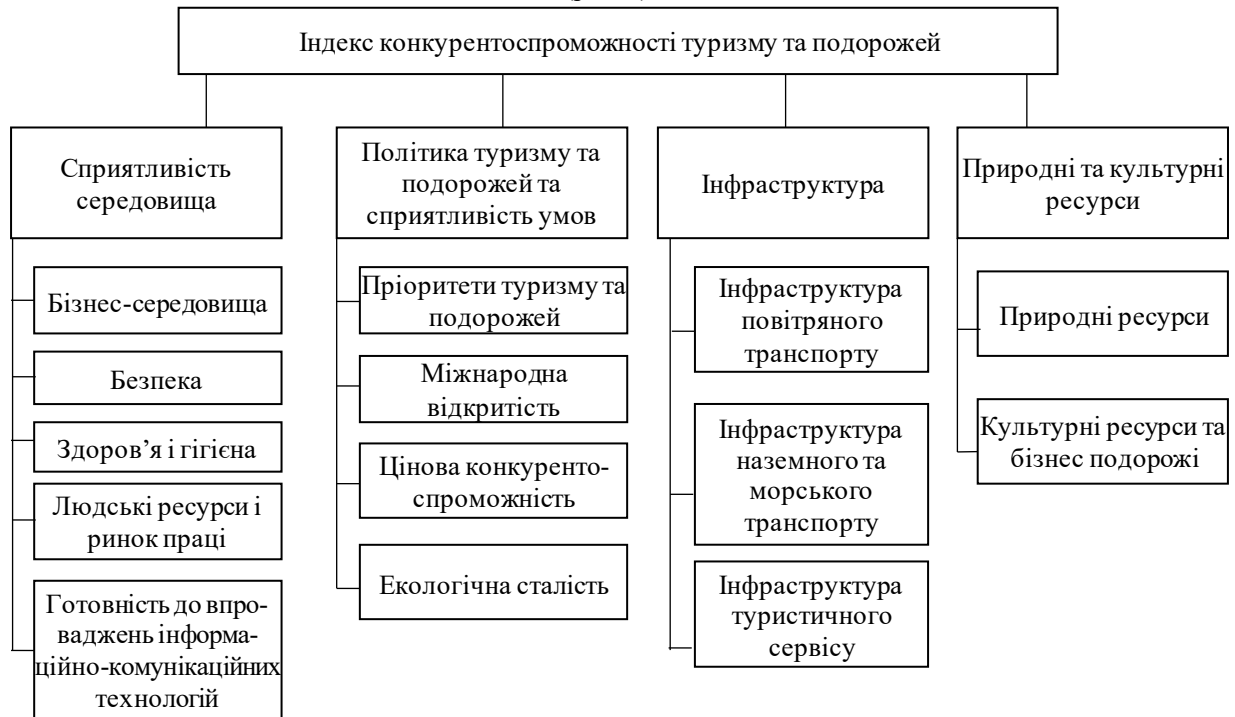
Індекс конкурентоспроможності туризму та подорожей

Сприятливість середовища

Бізнес-середовища

Безпека

Здоров’я і гігієна

Людські ресурси і ринок праці

Готовність до впроваджень інформаційно-комунікаційних технологій

Політика туризму та подорожей та сприятливість умов

Пріоритети туризму та подорожей

Міжнародна відкритість

Цінова конкурентоспроможність

Екологічна сталість

Інфраструктура

Інфраструктура повітряного транспорту

Інфраструктура наземного та морського транспорту

Інфраструктура туристичного сервісу

Природні та культурні ресурси

Природні ресурси

Культурні ресурси та бізнес подорожі